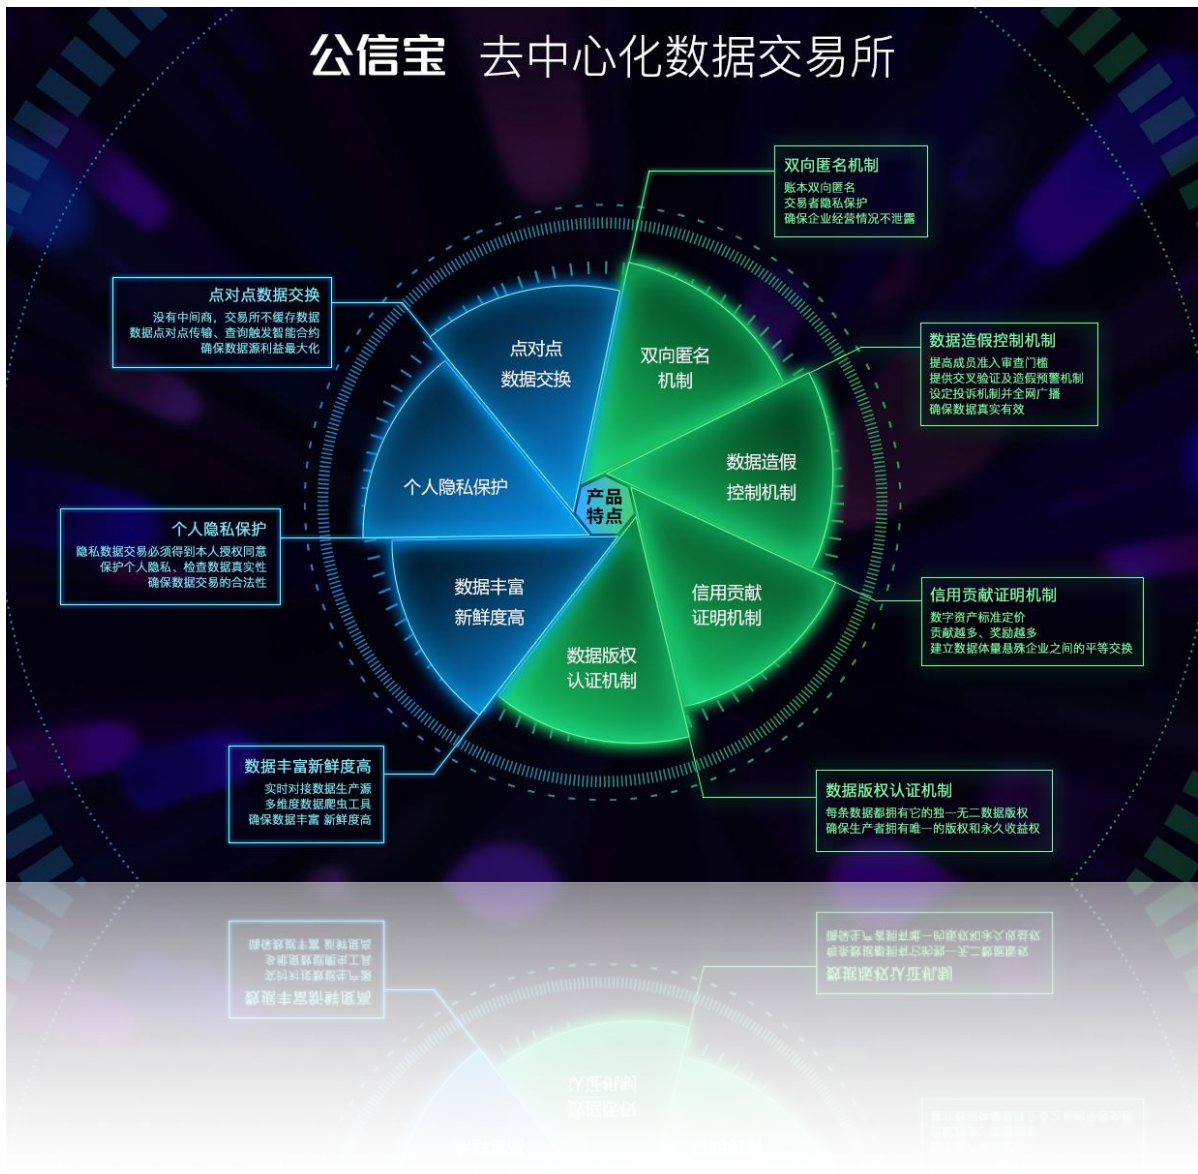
公信宝 去中心化数据交易所

双向匿名机制
账本双向匿名
交易者隐私保护
确保企业经营情况不泄露

点对点数据交换
没有中间商，交易所不缓存数据
数据点对点传输、查询触发智能合约
确保数据源利益最大化

数据造假控制机制
提高成员准入审查门槛
提供交叉验证及造假预警机制
设定投诉机制并全网广播
确保数据真实有效

点对点
数据交换

双向匿名
机制

个人隐私保护

数据造假
控制机制

产品
特点

个人隐私保护
隐私数据交易必须得到本人授权同意
保护个人隐私、检查数据真实性
确保数据交易的合法性

数据丰富
新鲜度高

信用贡献
证明机制

数据版权
认证机制

信用贡献证明机制
数字资产标准定价
贡献越多、奖励越多
建立数据体量悬殊企业之间的平等交换

数据丰富新鲜度高
实时对接数据生产源
多维度数据爬虫工具
确保数据丰富 新鲜度高

数据版权认证机制
每条数据都拥有它的独一无二数据版权
确保生产者拥有唯一的版权和永久收益权